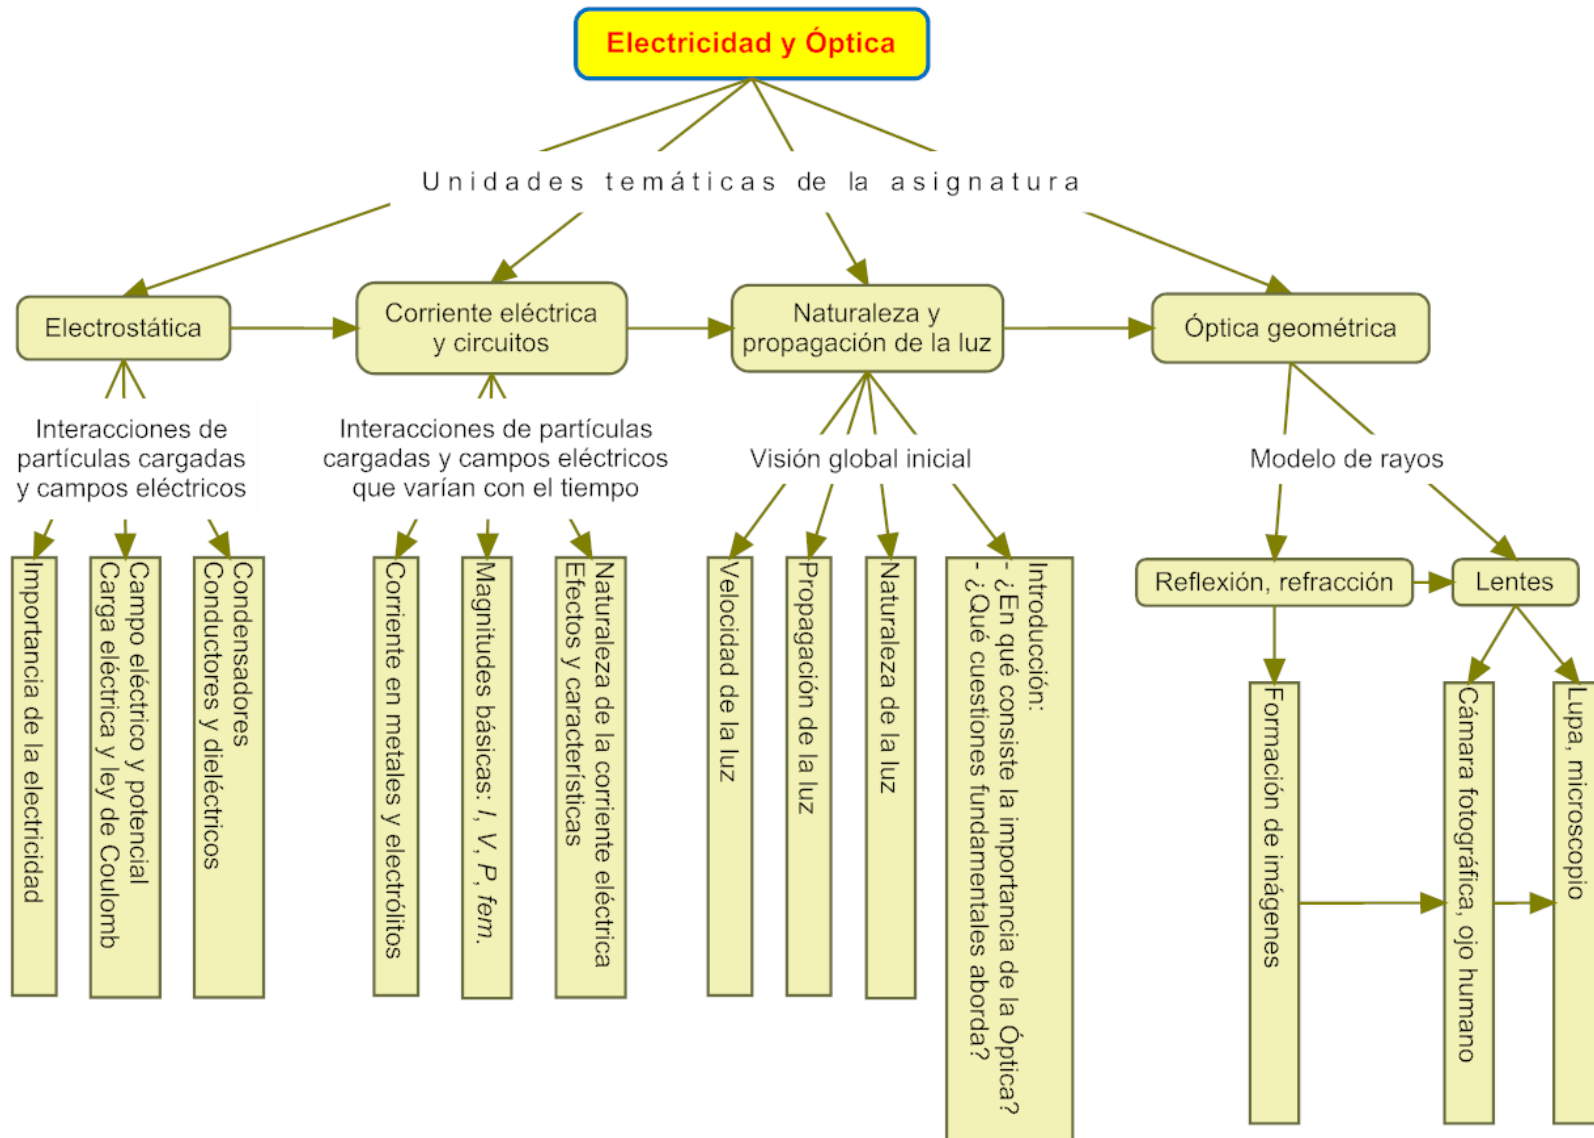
Electricidad y Óptica

Unidades temáticas de la asignatura

Electrostática

Corriente eléctrica y circuitos

Naturaleza y propagación de la luz

Óptica geométrica

Interacciones de partículas cargadas y campos eléctricos

Interacciones de partículas cargadas y campos eléctricos que varían con el tiempo

Visión global inicial

Modelo de rayos

Importancia de la electricidad

Carga eléctrica y ley de Coulomb
Campo eléctrico y potencial

Conductores y dieléctricos
Condensadores

Corriente en metales y electrólitos

Magnitudes básicas: $I$, $V$, $P$, $fem$.

Efectos y características
Naturaleza de la corriente eléctrica

Velocidad de la luz

Propagación de la luz

Naturaleza de la luz

Introducción:
- ¿En qué consiste la importancia de la Óptica?
- ¿Qué cuestiones fundamentales aborda?

Reflexión, refracción

Lentes

Formación de imágenes

Cámara fotográfica, ojo humano

Lupa, microscopio